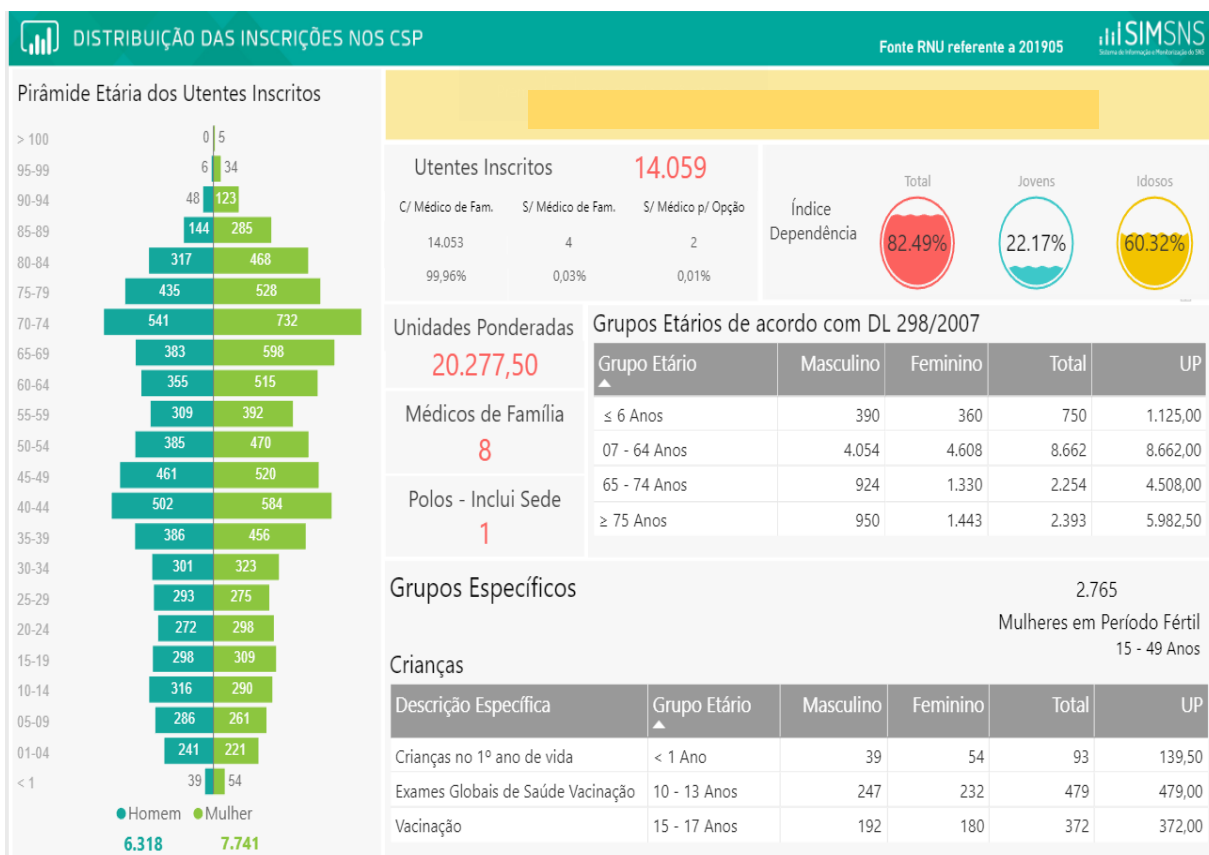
DISTRIBUIÇÃO DAS INSCRIÇÕES NOS CSP

Fonte RNU referente a 201905

SIMSNS
Sistema de Informação e Monitorização do SNS

Pirâmide Etária dos Utentes Inscritos

> 100 0 5
95-99 6 34
90-94 48 123
85-89 144 285
80-84 317 468
75-79 435 528
70-74 541 732
65-69 383 598
60-64 355 515
55-59 309 392
50-54 385 470
45-49 461 520
40-44 502 584
35-39 386 456
30-34 301 323
25-29 293 275
20-24 272 298
15-19 298 309
10-14 316 290
05-09 286 261
01-04 241 221
< 1 39 54

Homem Mulher
6.318 7.741

Utentes Inscritos 14.059

| C/ Médico de Fam. | S/ Médico de Fam. | S/ Médico p/ Opção |
|---|---|---|
| 14.053 | 4 | 2 |
| 99,96% | 0,03% | 0,01% |

Índice Dependência
Total 82.49%
Jovens 22.17%
Idosos 60.32%

Unidades Ponderadas
20.277,50

Médicos de Família
8

Polos - Inclui Sede
1

Grupos Etários de acordo com DL 298/2007

| Grupo Etário | Masculino | Feminino | Total | UP |
|---|---|---|---|---|
| ≤ 6 Anos | 390 | 360 | 750 | 1.125,00 |
| 07 - 64 Anos | 4.054 | 4.608 | 8.662 | 8.662,00 |
| 65 - 74 Anos | 924 | 1.330 | 2.254 | 4.508,00 |
| ≥ 75 Anos | 950 | 1.443 | 2.393 | 5.982,50 |

Grupos Específicos

2.765
Mulheres em Período Fértil
15 - 49 Anos

Crianças

| Descrição Específica | Grupo Etário | Masculino | Feminino | Total | UP |
|---|---|---|---|---|---|
| Crianças no 1º ano de vida | < 1 Ano | 39 | 54 | 93 | 139,50 |
| Exames Globais de Saúde Vacinação | 10 - 13 Anos | 247 | 232 | 479 | 479,00 |
| Vacinação | 15 - 17 Anos | 192 | 180 | 372 | 372,00 |